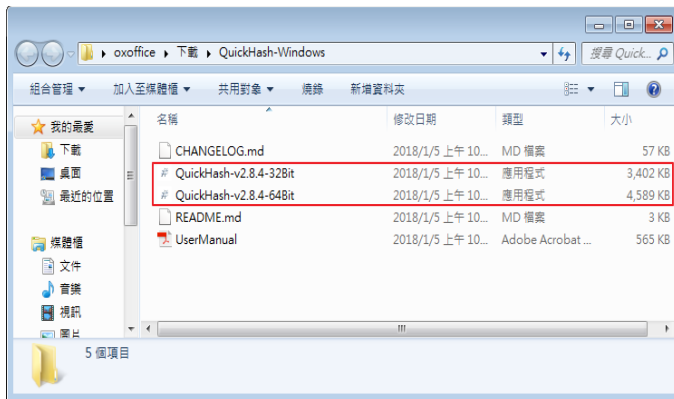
oxoffice ▸ 下載 ▸ QuickHash-Windows
搜尋 Quick...

組合管理 ▾ 加入至媒體櫃 ▾ 共用對象 ▾ 燒錄 新增資料夾

我的最愛
下載
桌面
最近的位置

媒體櫃
文件
音樂
視訊
圖片

| 名稱 | 修改日期 | 類型 | 大小 |
|---|---|---|---|
| CHANGELOG.md | 2018/1/5 上午 10... | MD 檔案 | 57 KB |
| QuickHash-v2.8.4-32Bit | 2018/1/5 上午 10... | 應用程式 | 3,402 KB |
| QuickHash-v2.8.4-64Bit | 2018/1/5 上午 10... | 應用程式 | 4,589 KB |
| README.md | 2018/1/5 上午 10... | MD 檔案 | 3 KB |
| UserManual | 2018/1/5 上午 10... | Adobe Acrobat ... | 565 KB |

5 個項目